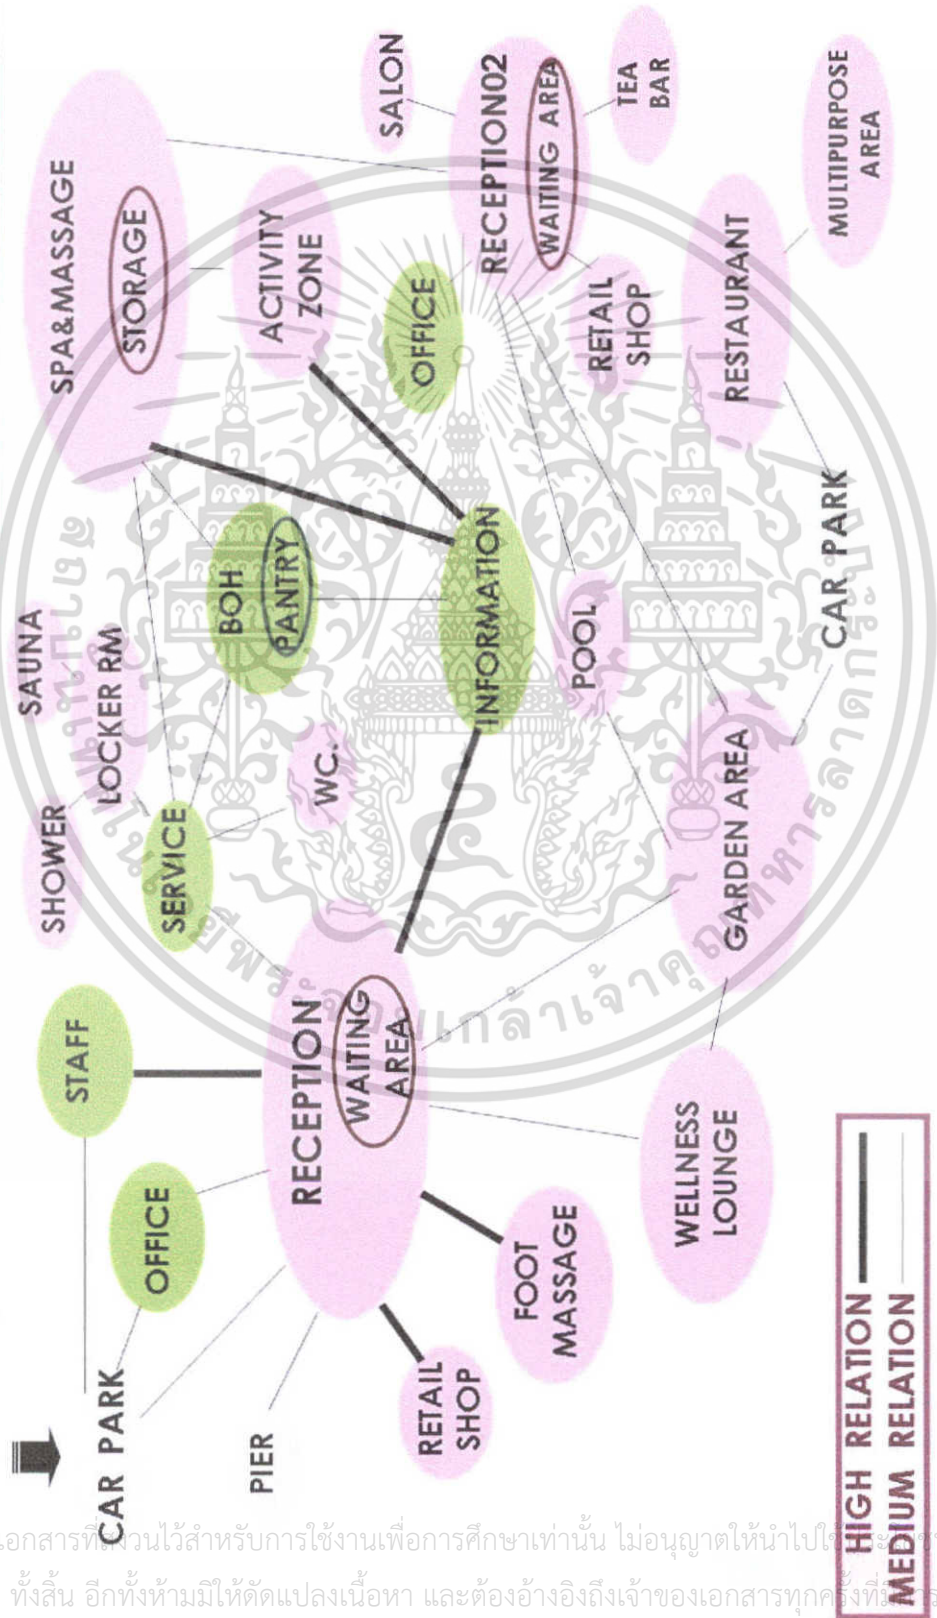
CAR PARK
PIER
STAFF
OFFICE
RECEPTION
WAITING AREA
RETAIL SHOP
FOOT MASSAGE
WELLNESS LOUNGE
SHOWER
LOCKER RM
SAUNA
SERVICE
WC.
BOH
PANTRY
INFORMATION
POOL
GARDEN AREA
CAR PARK
SPA&MASSAGE
STORAGE
ACTIVITY ZONE
OFFICE
SALON
RECEPTION02
WAITING AREA
TEA BAR
RETAIL SHOP
RESTAURANT
MULTIPURPOSE AREA

HIGH RELATION
MEDIUM RELATION

เอกสารที่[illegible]วนไว้สำหรับการใช้งานเพื่อการศึกษาเท่านั้น ไม่อนุญาตให้นำไปใ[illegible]
ทั้งสิ้น อีกทั้งห้ามมิให้ดัดแปลงเนื้อหา และต้องอ้างอิงถึงเจ้าของเอกสารทุกค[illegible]ที่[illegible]